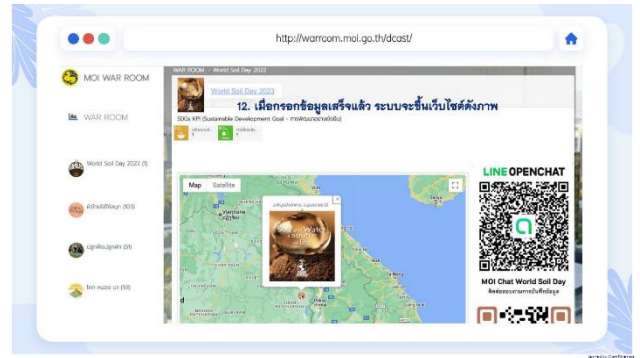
http://warroom.moi.go.th/dcast/

MOI WAR ROOM

WAR ROOM

World Soil Day 2022 (1)

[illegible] (103)

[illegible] (51)

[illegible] (10)

WAR ROOM / World Soil Day 2022

World Soil Day 2023

12. เมื่อกรอกข้อมูลเสร็จแล้ว ระบบจะขึ้นเว็บไซต์ดังภาพ

SDGs KPI (Sustainable Development Goal - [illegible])

Map Satellite

Vientiane

LINE OPENCHAT

MOI Chat World Soil Day

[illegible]